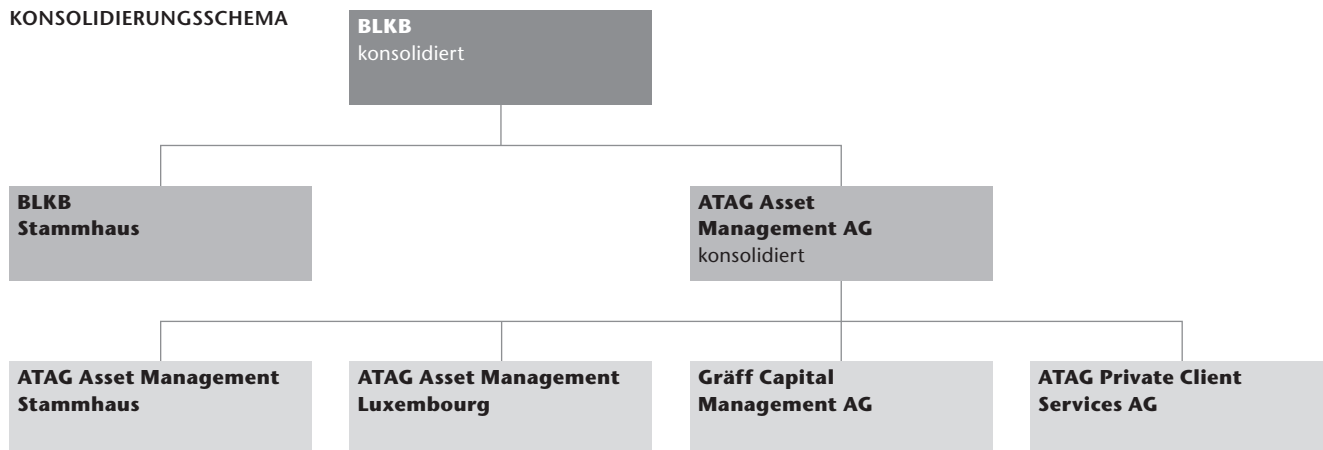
KONSOLIDIERUNGSSCHEMA

BLKB
konsolidiert

BLKB
Stammhaus

ATAG Asset Management AG
konsolidiert

ATAG Asset Management Stammhaus

ATAG Asset Management Luxembourg

Gräff Capital Management AG

ATAG Private Client Services AG